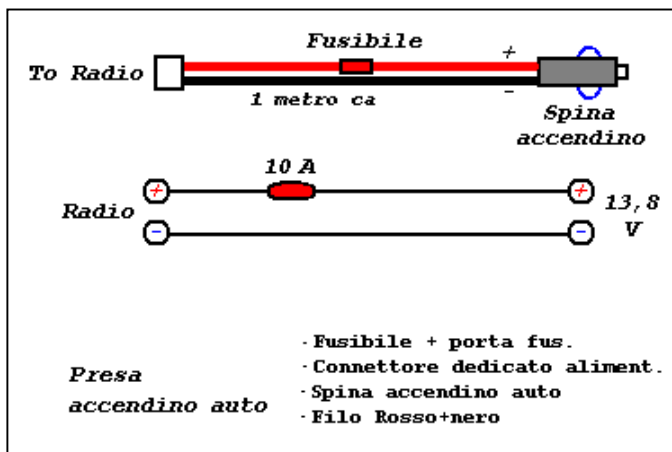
Fusibile

To Radio

+

-

1 metro ca

Spina accendino

10 A

Radio

+

-

+

-

13,8 V

Presa accendino auto

·Fusibile + porta fus.
·Connettore dedicato aliment.
·Spina accendino auto
·Filo Rosso+nero